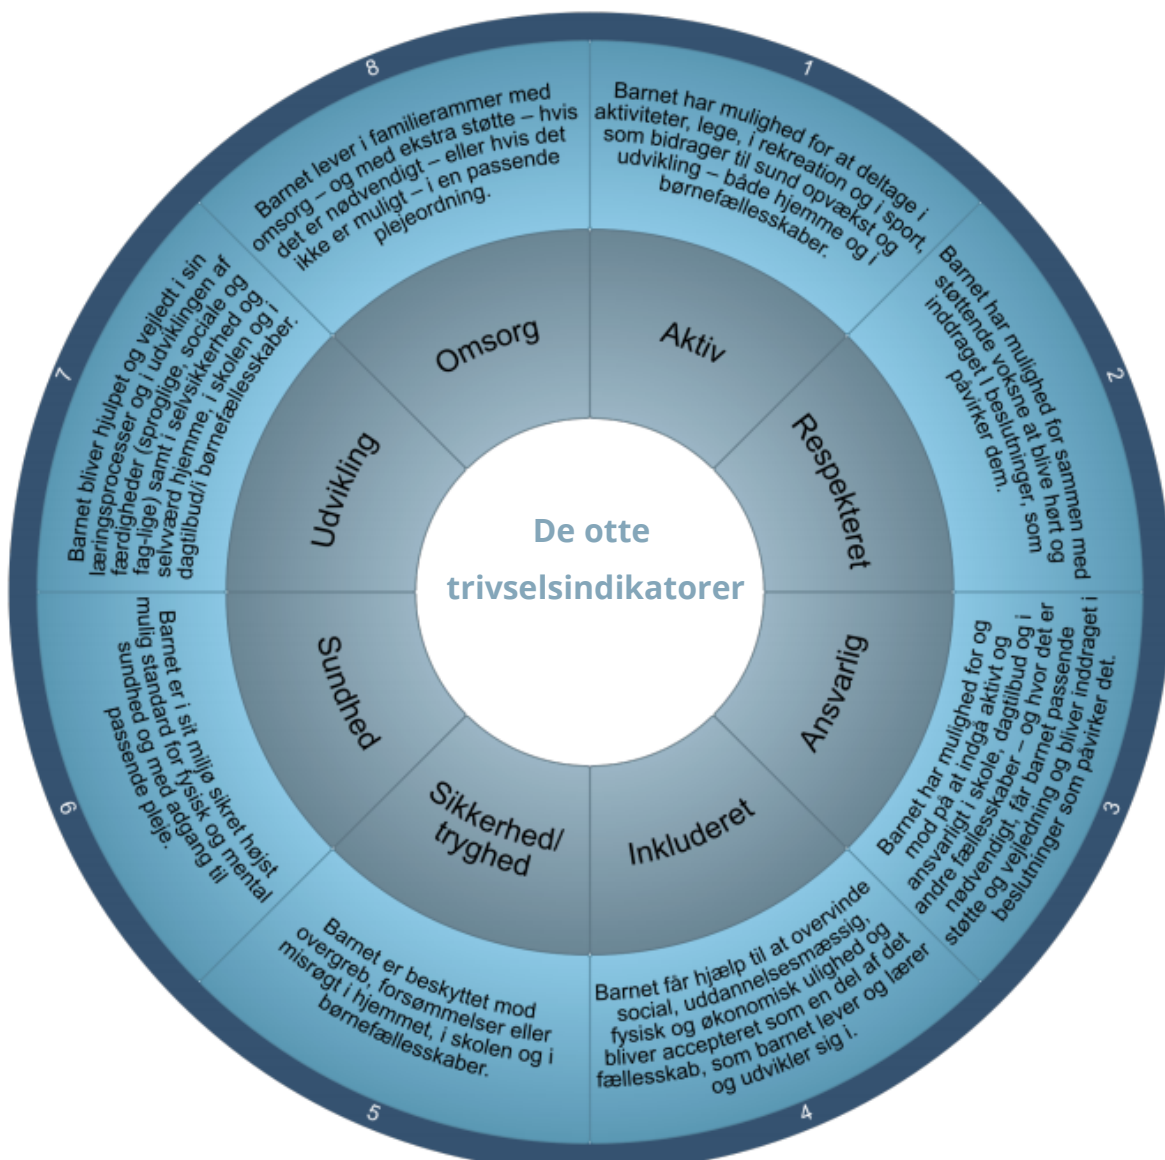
De otte trivselsindikatorer

1
Aktiv
Barnet har mulighed for at deltage i aktiviteter, lege, i rekreation og i sport, som bidrager til sund opvækst og udvikling – både hjemme og i børnefællesskaber.

2
Respekteret
Barnet har mulighed for sammen med støttende voksne at blive hørt og inddraget i beslutninger, som påvirker dem.

3
Ansvarlig
Barnet har mulighed for og mod på at indgå aktivt og ansvarligt i skole, dagtilbud og i andre fællesskaber – og hvor det er nødvendigt, får barnet passende støtte og vejledning og bliver inddraget i beslutninger som påvirker det.

4
Inkluderet
Barnet får hjælp til at overvinde social, uddannelsesmæssig, fysisk og økonomisk ulighed og bliver accepteret som en del af det fællesskab, som barnet lever og lærer og udvikler sig i.

5
Sikkerhed/ tryghed
Barnet er beskyttet mod overgreb, forsømmelser eller misrøgt i hjemmet, i skolen og i børnefællesskaber.

6
Sundhed
Barnet er i sit miljø sikret højst mulig standard for fysisk og mental sundhed og med adgang til passende pleje.

7
Udvikling
Barnet bliver hjulpet og vejledt i sin læringsprocesser og i udviklingen af færdigheder (sproglige, sociale og fag-lige) samt i selvsikkerhed og selvværd hjemme, i skolen og i dagtilbud/i børnefællesskaber.

8
Omsorg
Barnet lever i familierammer med omsorg – og med ekstra støtte – hvis det er nødvendigt – eller hvis det ikke er muligt – i en passende plejeordning.